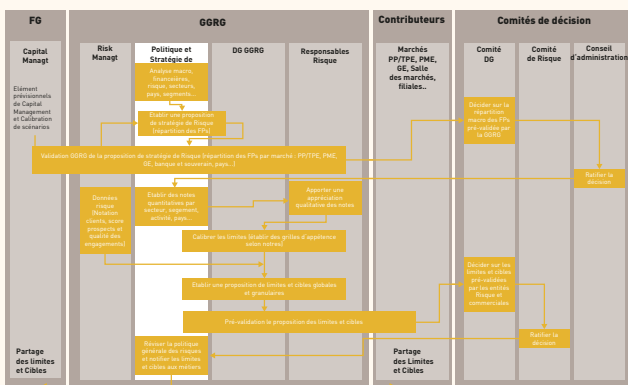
FG

GGRG

Contributeurs

Comités de décision

Capital Managt

Risk Managt

Politique et Stratégie de

DG GGRG

Responsables Risque

Marchés PP/TPE, PME, GE, Salle des marchés, filiales..

Comité DG

Comité de Risque

Conseil d'administration

Elément prévisionnels de Capital Management et Calibration de scénarios

Analyse macro, financières, risque, secteurs, pays, segments...

Elabor une proposition de stratégie de Risque (répartition des FPs)

Décider sur la répartition macro des FPs pré-validée par la GGRG

Validation GGRG de la proposition de stratégie de Risque (répartition des FPs par marché : PP/TPE, PME, GE, banque et souverain, pays...)

Ratifier la décision

Données risque (Notation clients, score prospects et qualité des engagements)

Elabor des notes quantitatives par secteur, segment, activité, pays...

Apporter une appréciation qualitative des notes

Calibrer les limites (établir des grilles d'appétence selon notes)

Elabor une proposition de limites et cibles globales et granulaires

Décider sur les limites et cibles pré-validées par les entités Risque et commerciales

Pré-validation la proposition des limites et cibles

Ratifier la décision

Reviser la politique générale des risques et notifier les limites et cibles aux métiers.

Partage des limites et Cibles

Partage des Limites et Cibles